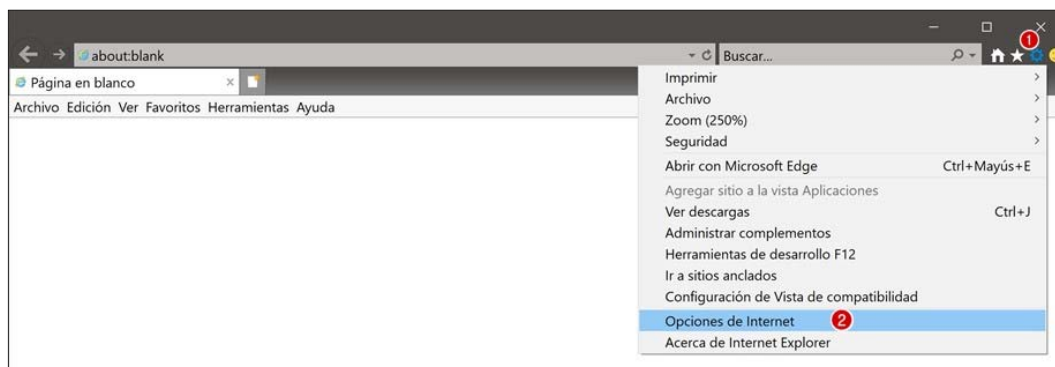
about:blank
Buscar...
1
Página en blanco
Archivo Edición Ver Favoritos Herramientas Ayuda

Imprimir
Archivo
Zoom (250%)
Seguridad
Abrir con Microsoft Edge Ctrl+Mayús+E
Agregar sitio a la vista Aplicaciones
Ver descargas Ctrl+J
Administrar complementos
Herramientas de desarrollo F12
Ir a sitios anclados
Configuración de Vista de compatibilidad
Opciones de Internet 2
Acerca de Internet Explorer